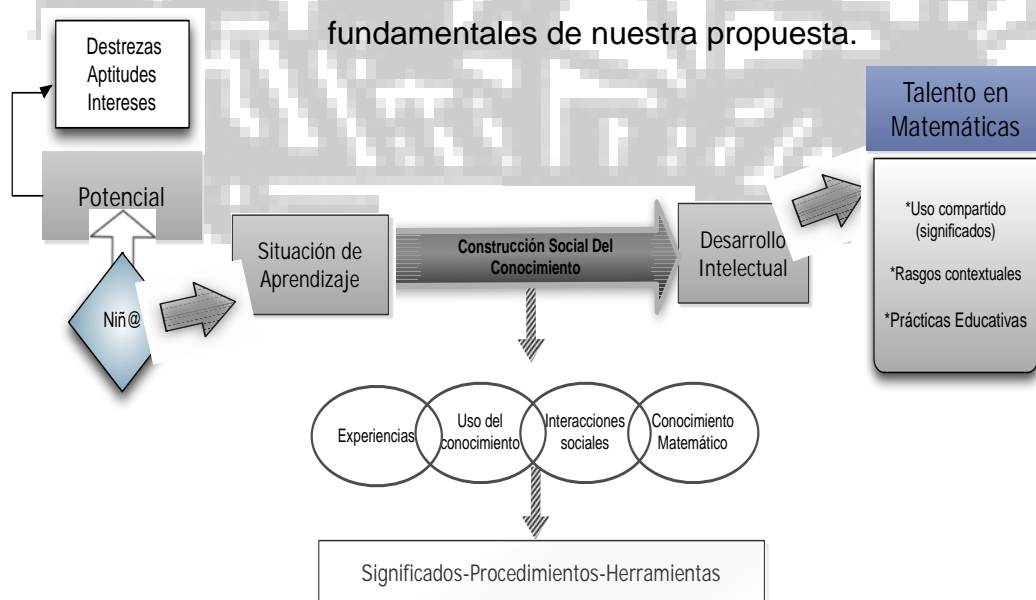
fundamentales de nuestra propuesta.

Destrezas
Aptitudes
Intereses

Potencial

Niñ@

Situación de Aprendizaje

Construcción Social Del Conocimiento

Desarrollo Intelectual

Talento en Matemáticas

*Uso compartido (significados)

*Rasgos contextuales

*Prácticas Educativas

Experiencias

Uso del conocimiento

Interacciones sociales

Conocimiento Matemático

Significados-Procedimientos-Herramientas